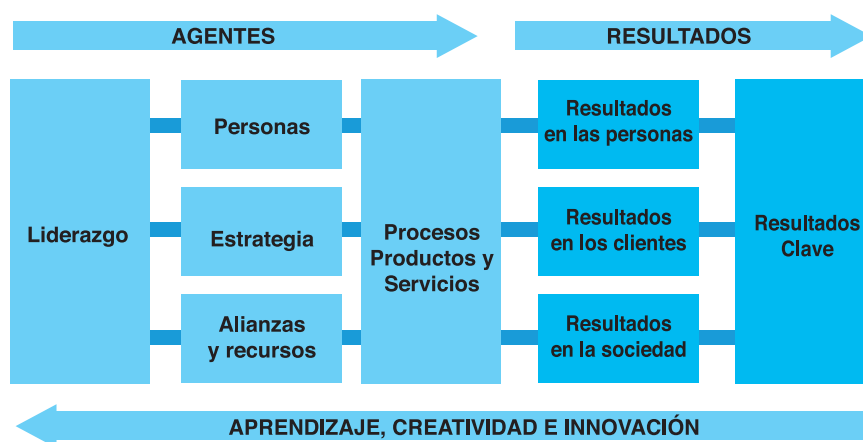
AGENTES

RESULTADOS

Liderazgo

Personas

Estrategia

Alianzas y recursos

Procesos Productos y Servicios

Resultados en las personas

Resultados en los clientes

Resultados en la sociedad

Resultados Clave

APRENDIZAJE, CREATIVIDAD E INNOVACIÓN